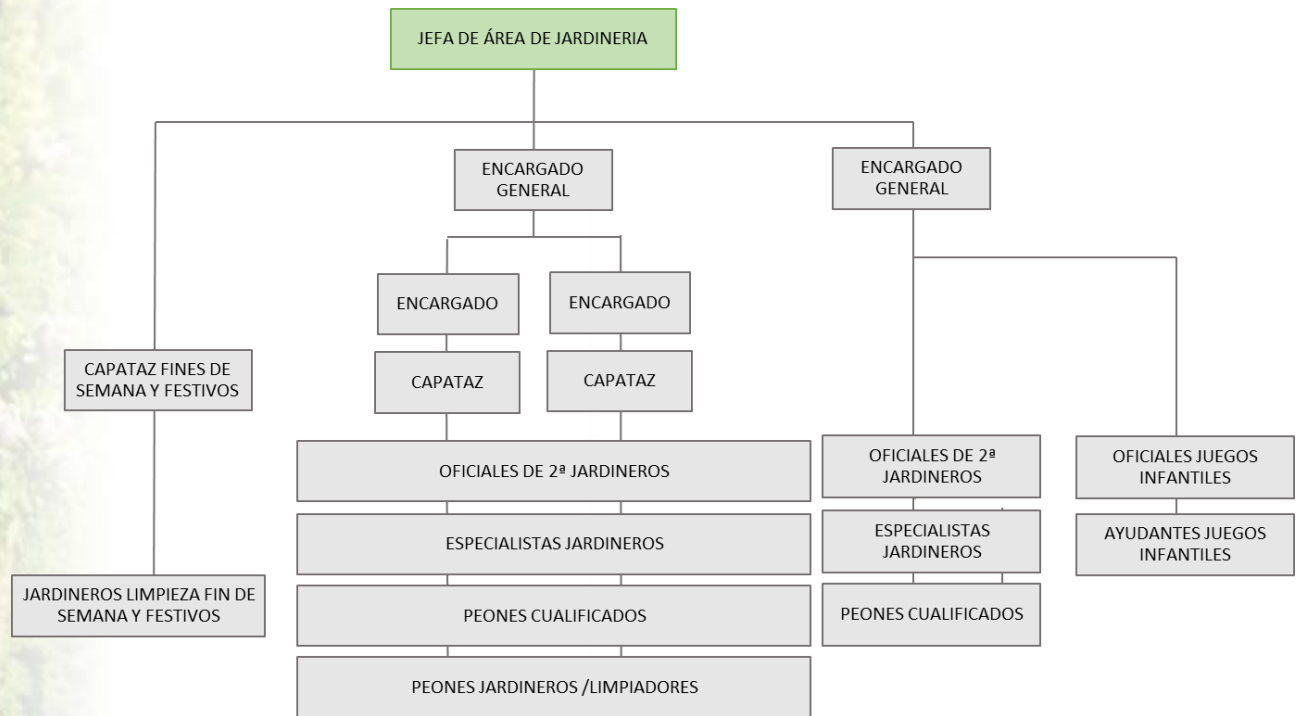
JEFA DE ÁREA DE JARDINERIA

ENCARGADO GENERAL

ENCARGADO GENERAL

ENCARGADO

ENCARGADO

CAPATAZ FINES DE SEMANA Y FESTIVOS

CAPATAZ

CAPATAZ

OFICIALES DE 2ª JARDINEROS

ESPECIALISTAS JARDINEROS

PEONES CUALIFICADOS

PEONES JARDINEROS /LIMPIADORES

JARDINEROS LIMPIEZA FIN DE SEMANA Y FESTIVOS

OFICIALES DE 2ª JARDINEROS

ESPECIALISTAS JARDINEROS

PEONES CUALIFICADOS

OFICIALES JUEGOS INFANTILES

AYUDANTES JUEGOS INFANTILES